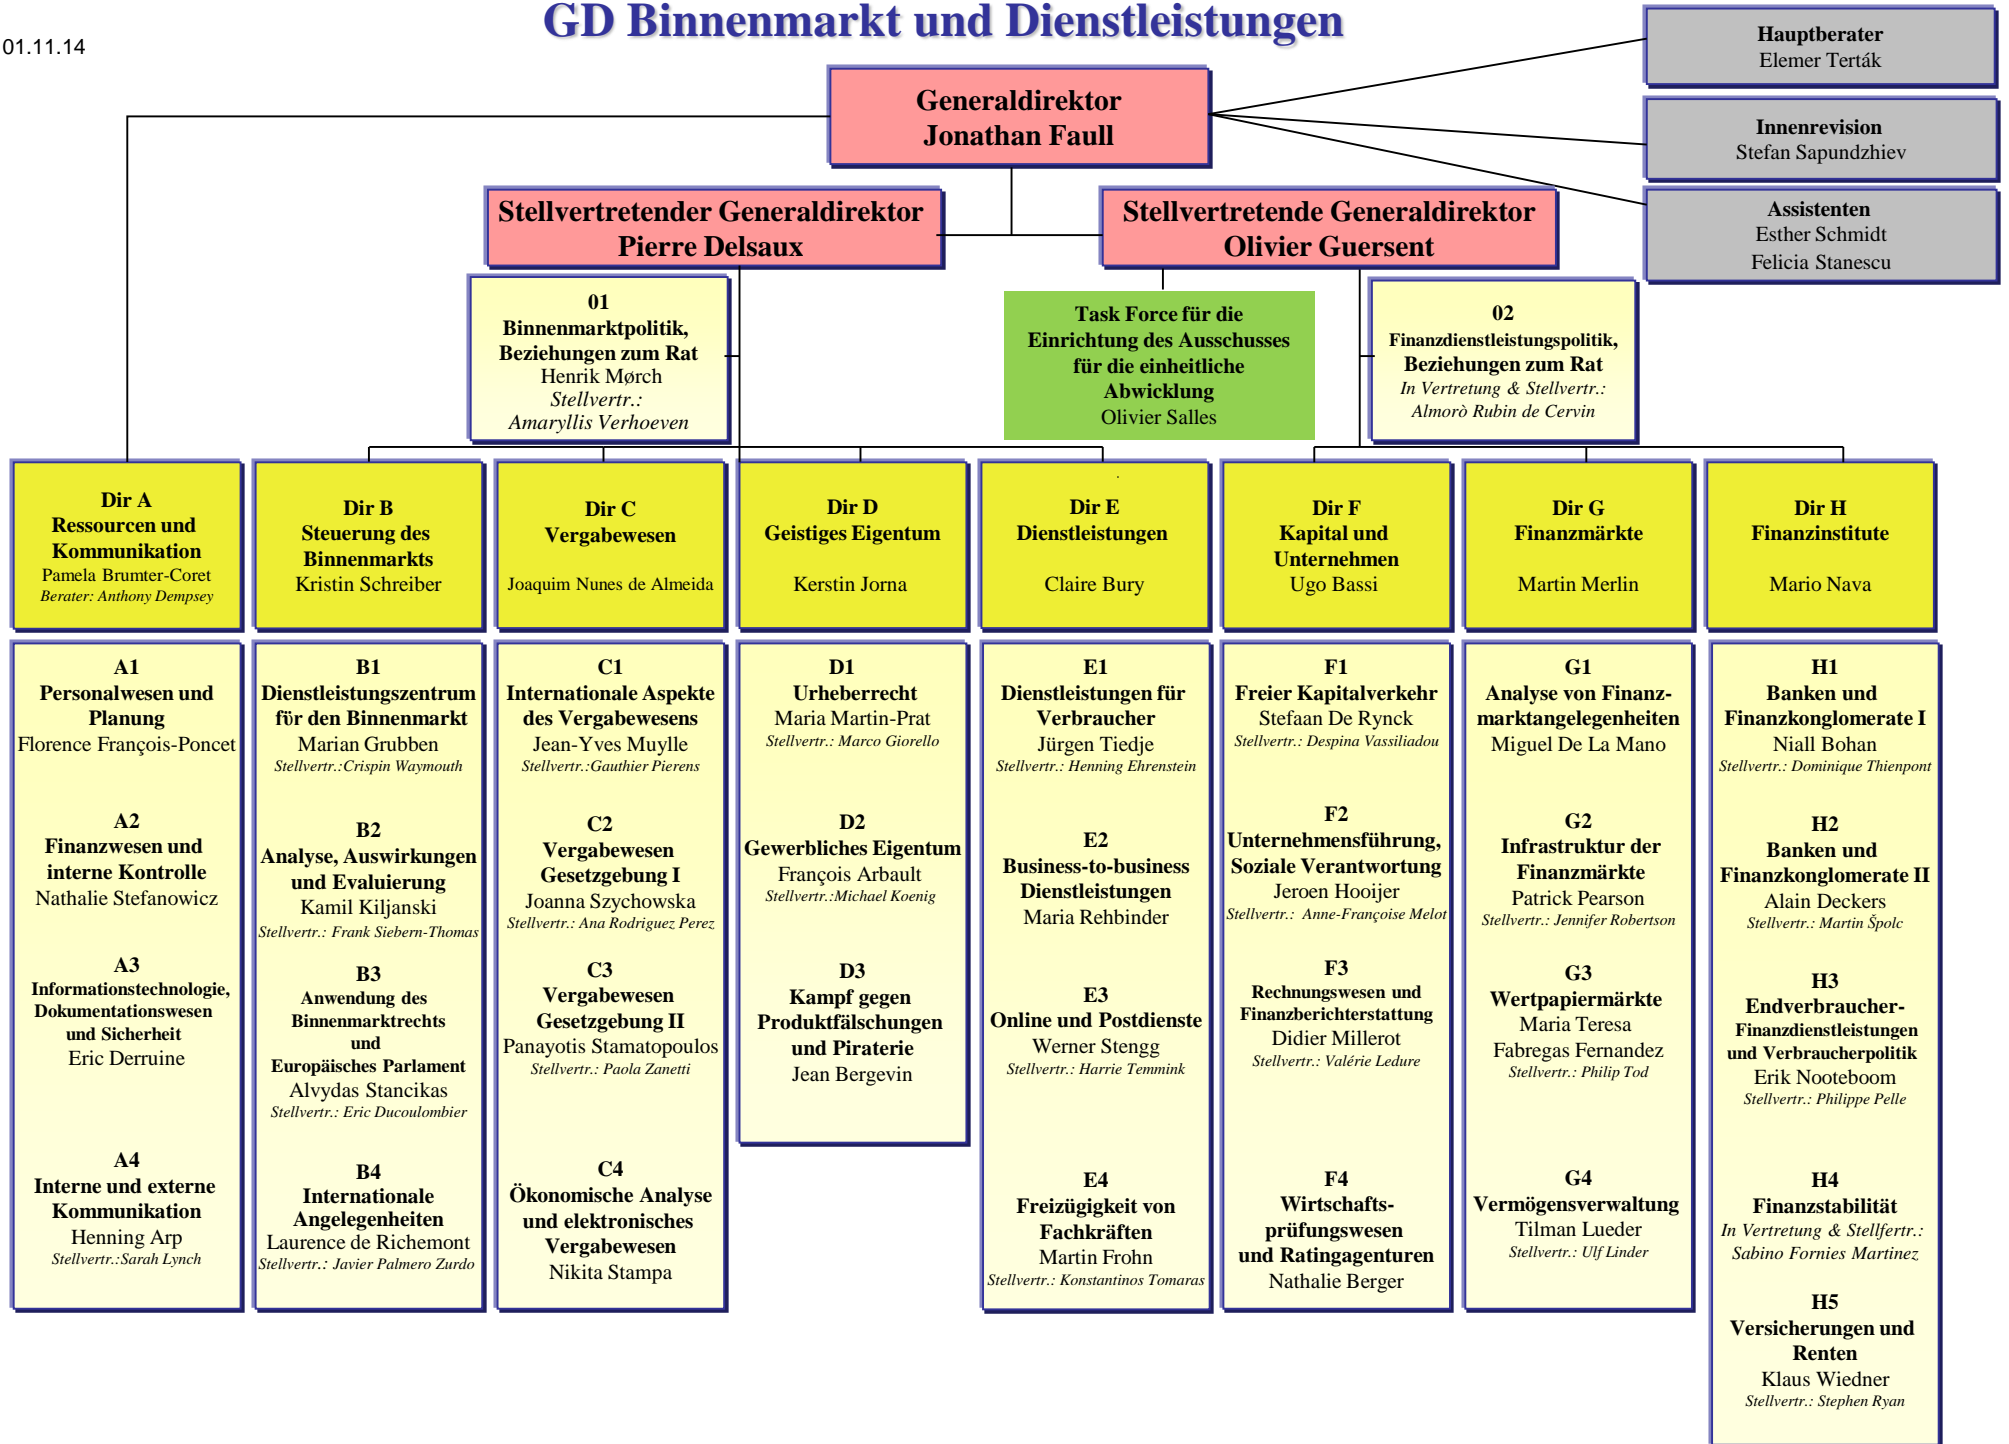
01.11.14

GD Binnenmarkt und Dienstleistungen

Hauptberater
Elemer Terták

Innenrevision
Stefan Sapundzhiev

Assistenten
Esther Schmidt
Felicia Stanescu

Generaldirektor
Jonathan Faull

Stellvertretender Generaldirektor
Pierre Delsaux

Stellvertretende Generaldirektor
Olivier Guersent

01
Binnenmarktpolitik, Beziehungen zum Rat
Henrik Mørch
Stellvertr.:
Amaryllis Verhoeven

Task Force für die Einrichtung des Ausschusses für die einheitliche Abwicklung
Olivier Salles

02
Finanzdienstleistungspolitik, Beziehungen zum Rat
In Vertretung & Stellvertr.:
Almorò Rubin de Cervin

Dir A
Ressourcen und Kommunikation
Pamela Brumter-Coret
Berater: Anthony Dempsey

Dir B
Steuerung des Binnenmarkts
Kristin Schreiber

Dir C
Vergabewesen
Joaquim Nunes de Almeida

Dir D
Geistiges Eigentum
Kerstin Jorna

Dir E
Dienstleistungen
Claire Bury

Dir F
Kapital und Unternehmen
Ugo Bassi

Dir G
Finanzmärkte
Martin Merlin

Dir H
Finanzinstitute
Mario Nava

A1
Personalwesen und Planung
Florence François-Poncet

A2
Finanzwesen und interne Kontrolle
Nathalie Stefanowicz

A3
Informationstechnologie, Dokumentationswesen und Sicherheit
Eric Derruine

A4
Interne und externe Kommunikation
Henning Arp
Stellvertr.:Sarah Lynch

B1
Dienstleistungszentrum für den Binnenmarkt
Marian Grubben
Stellvertr.:Crispin Waymouth

B2
Analyse, Auswirkungen und Evaluierung
Kamil Kiljanski
Stellvertr.: Frank Siebern-Thomas

B3
Anwendung des Binnenmarktrechts und Europäisches Parlament
Alvydas Stancikas
Stellvertr.: Eric Ducoulombier

B4
Internationale Angelegenheiten
Laurence de Richemont
Stellvertr.: Javier Palmero Zurdo

C1
Internationale Aspekte des Vergabewesens
Jean-Yves Muylle
Stellvertr.:Gauthier Pierens

C2
Vergabewesen Gesetzgebung I
Joanna Szychowska
Stellvertr.: Ana Rodriguez Perez

C3
Vergabewesen Gesetzgebung II
Panayotis Stamatopoulos
Stellvertr.: Paola Zanetti

C4
Ökonomische Analyse und elektronisches Vergabewesen
Nikita Stampa

D1
Urheberrecht
Maria Martin-Prat
Stellvertr.: Marco Giorello

D2
Gewerbliches Eigentum
François Arbault
Stellvertr.:Michael Koenig

D3
Kampf gegen Produktfälschungen und Piraterie
Jean Bergevin

E1
Dienstleistungen für Verbraucher
Jürgen Tiedje
Stellvertr.: Henning Ehrenstein

E2
Business-to-business Dienstleistungen
Maria Rehbinder

E3
Online und Postdienste
Werner Stengg
Stellvertr.: Harrie Temmink

E4
Freizügigkeit von Fachkräften
Martin Frohn
Stellvertr.: Konstantinos Tomaras

F1
Freier Kapitalverkehr
Stefaan De Rynck
Stellvertr.: Despina Vassiliadou

F2
Unternehmensführung, Soziale Verantwortung
Jeroen Hooijer
Stellvertr.: Anne-Françoise Melot

F3
Rechnungswesen und Finanzberichterstattung
Didier Millerot
Stellvertr.: Valérie Ledure

F4
Wirtschaftsprüfungswesen und Ratingagenturen
Nathalie Berger

G1
Analyse von Finanzmarktangelegenheiten
Miguel De La Mano

G2
Infrastruktur der Finanzmärkte
Patrick Pearson
Stellvertr.: Jennifer Robertson

G3
Wertpapiermärkte
Maria Teresa Fabregas Fernandez
Stellvertr.: Philip Tod

G4
Vermögensverwaltung
Tilman Lueder
Stellvertr.: Ulf Linder

H1
Banken und Finanzkonglomerate I
Niall Bohan
Stellvertr.: Dominique Thienpont

H2
Banken und Finanzkonglomerate II
Alain Deckers
Stellvertr.: Martin Špolc

H3
Endverbraucher-Finanzdienstleistungen und Verbraucherpolitik
Erik Nooteboom
Stellvertr.: Philippe Pelle

H4
Finanzstabilität
In Vertretung & Stellfertr.:
Sabino Fornies Martinez

H5
Versicherungen und Renten
Klaus Wiedner
Stellvertr.: Stephen Ryan